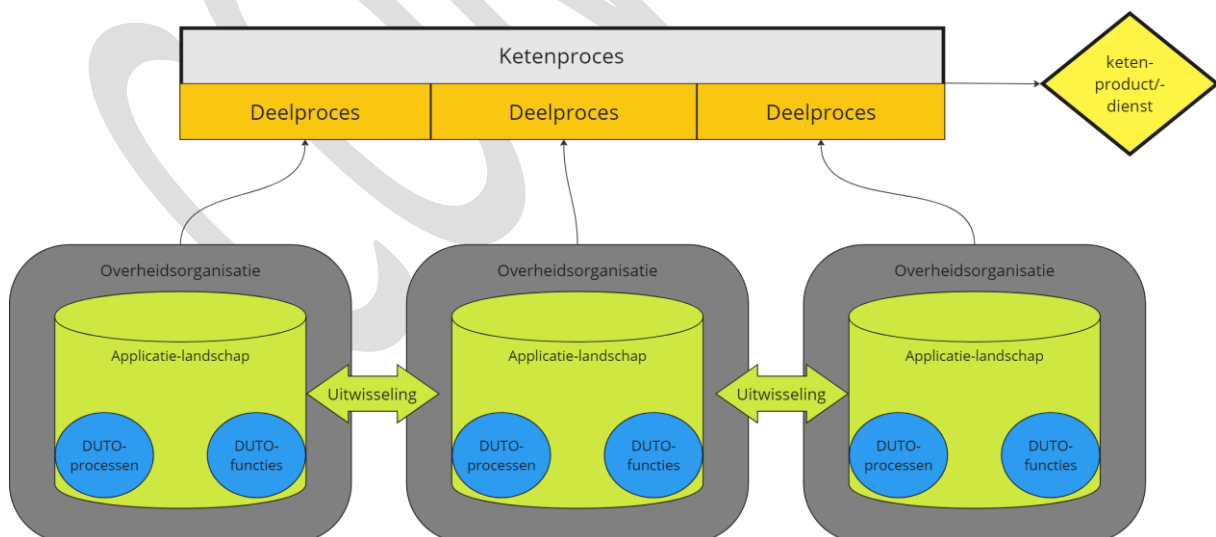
Ketenproces

Deelproces

Deelproces

Deelproces

keten-
product/-
dienst

Overheidsorganisatie

Applicatie-landschap

DUTO-
processen

DUTO-
functies

Uitwisseling

Overheidsorganisatie

Applicatie-landschap

DUTO-
processen

DUTO-
functies

Uitwisseling

Overheidsorganisatie

Applicatie-landschap

DUTO-
processen

DUTO-
functies